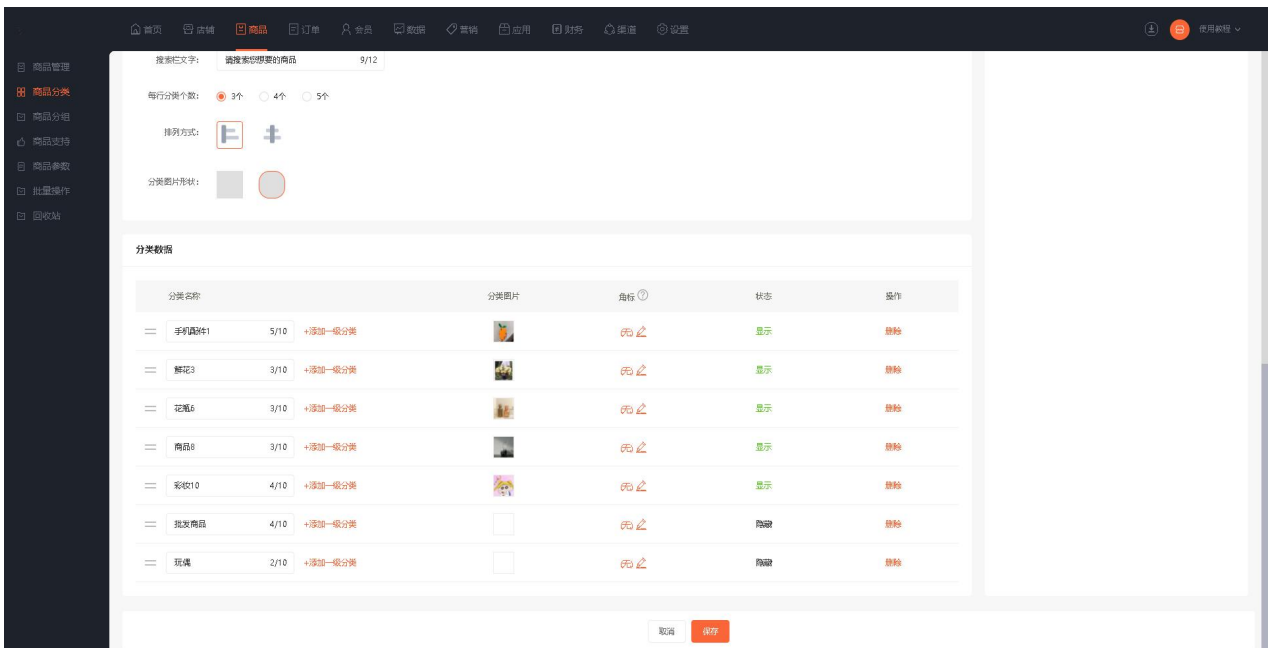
首页 店铺 商品 订单 会员 数据 营销 应用 财务 渠道 设置

使用教程

商品管理
商品分类
商品分组
商品支持
商品参数
批量操作
回收站

搜索栏文字: 请搜索您想要的商品 9/12

每行分类个数: 3个 4个 5个

排列方式:

分类图片形状:

分类数据

| | 分类名称 | | 分类图片 | 角标 | 状态 | 操作 |
|---|---|---|---|---|---|---|
| | 手机配件1 5/10 | +添加一级分类 | | | 显示 | 删除 |
| | 鲜花3 3/10 | +添加一级分类 | | | 显示 | 删除 |
| | 花瓶6 3/10 | +添加一级分类 | | | 显示 | 删除 |
| | 商品8 3/10 | +添加一级分类 | | | 显示 | 删除 |
| | 彩妆10 4/10 | +添加一级分类 | | | 显示 | 删除 |
| | 批发商品 4/10 | +添加一级分类 | | | 隐藏 | 删除 |
| | 玩偶 2/10 | +添加一级分类 | | | 隐藏 | 删除 |

取消 保存